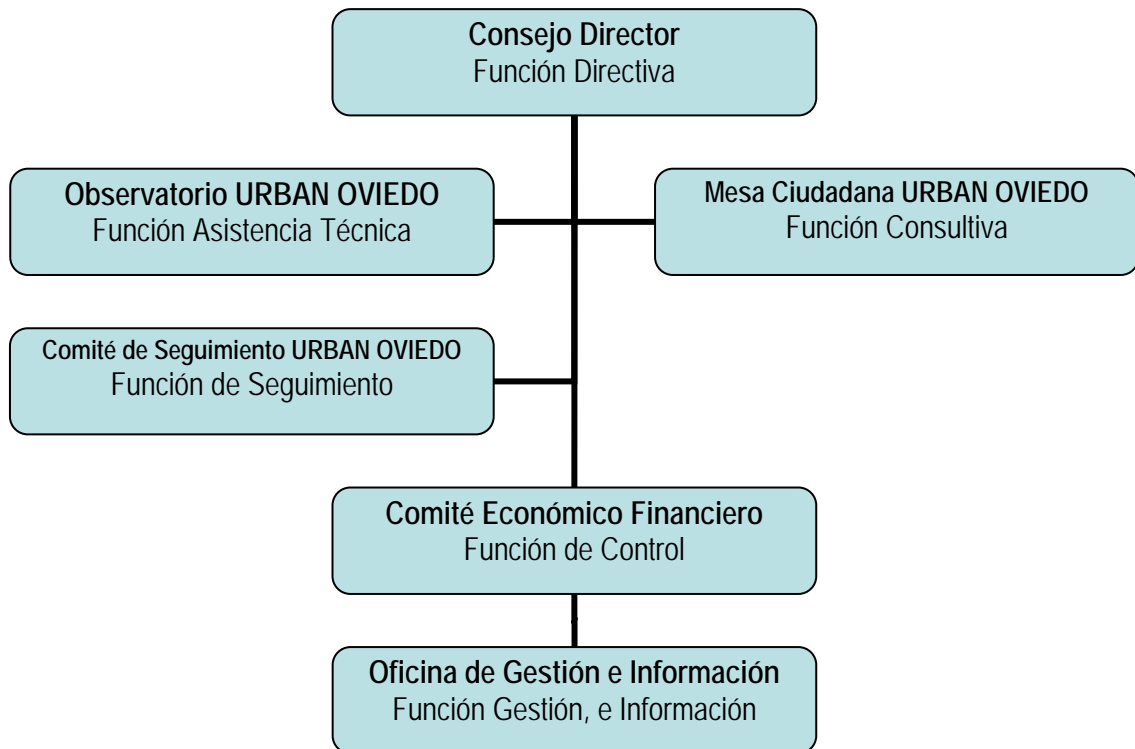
Consejo Director
Función Directiva

Observatorio URBAN OVIEDO
Función Asistencia Técnica

Mesa Ciudadana URBAN OVIEDO
Función Consultiva

Comité de Seguimiento URBAN OVIEDO
Función de Seguimiento

Comité Económico Financiero
Función de Control

Oficina de Gestión e Información
Función Gestión, e Información